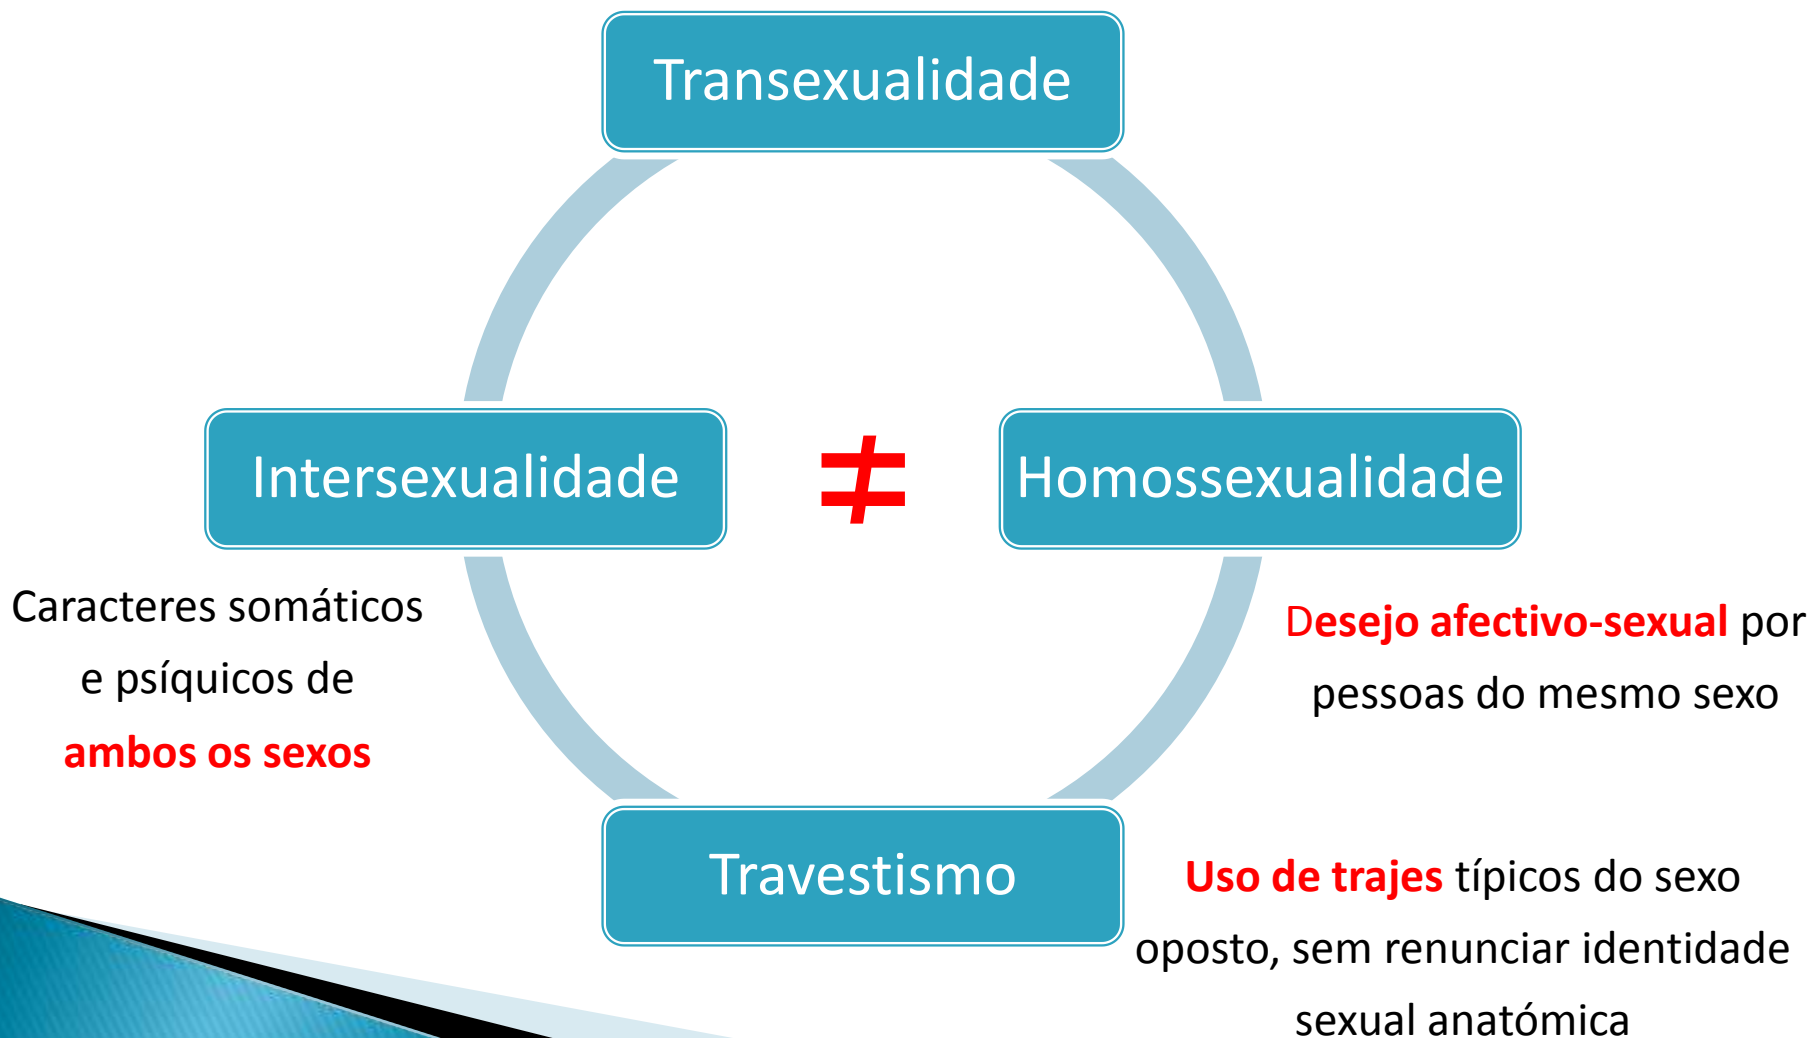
Transexualidade

Intersexualidade

$\neq$

Homossexualidade

Caracteres somáticos e psíquicos de ambos os sexos

Desejo afectivo-sexual por pessoas do mesmo sexo

Travestismo

Uso de trajes típicos do sexo oposto, sem renunciar identidade sexual anatómica